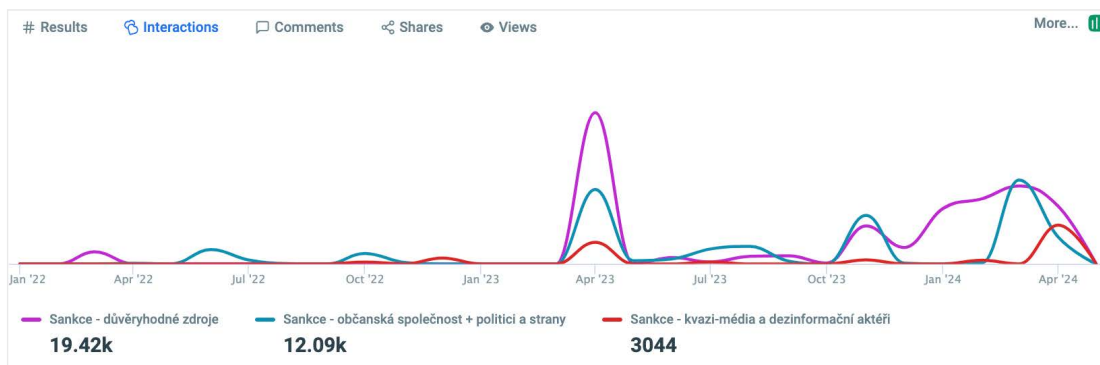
# Results Interactions Comments Shares Views More...

Jan '22 Apr '22 Jul '22 Oct '22 Jan '23 Apr '23 Jul '23 Oct '23 Jan '24 Apr '24

Sankce - důvěryhodné zdroje
19.42k

Sankce - občanská společnost + politici a strany
12.09k

Sankce - kvazi-média a dezinformační aktéři
3044